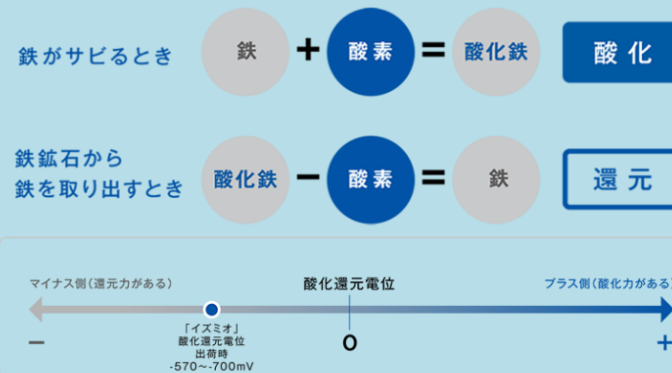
鉄がサビるとき 鉄 + 酸素 = 酸化鉄 酸化

鉄鉱石から鉄を取り出すとき 酸化鉄 − 酸素 = 鉄 還元

マイナス側（還元力がある）

酸化還元電位

プラス側（酸化力がある）

−

「イズミオ」酸化還元電位出荷時 -570～-700mV

0

+